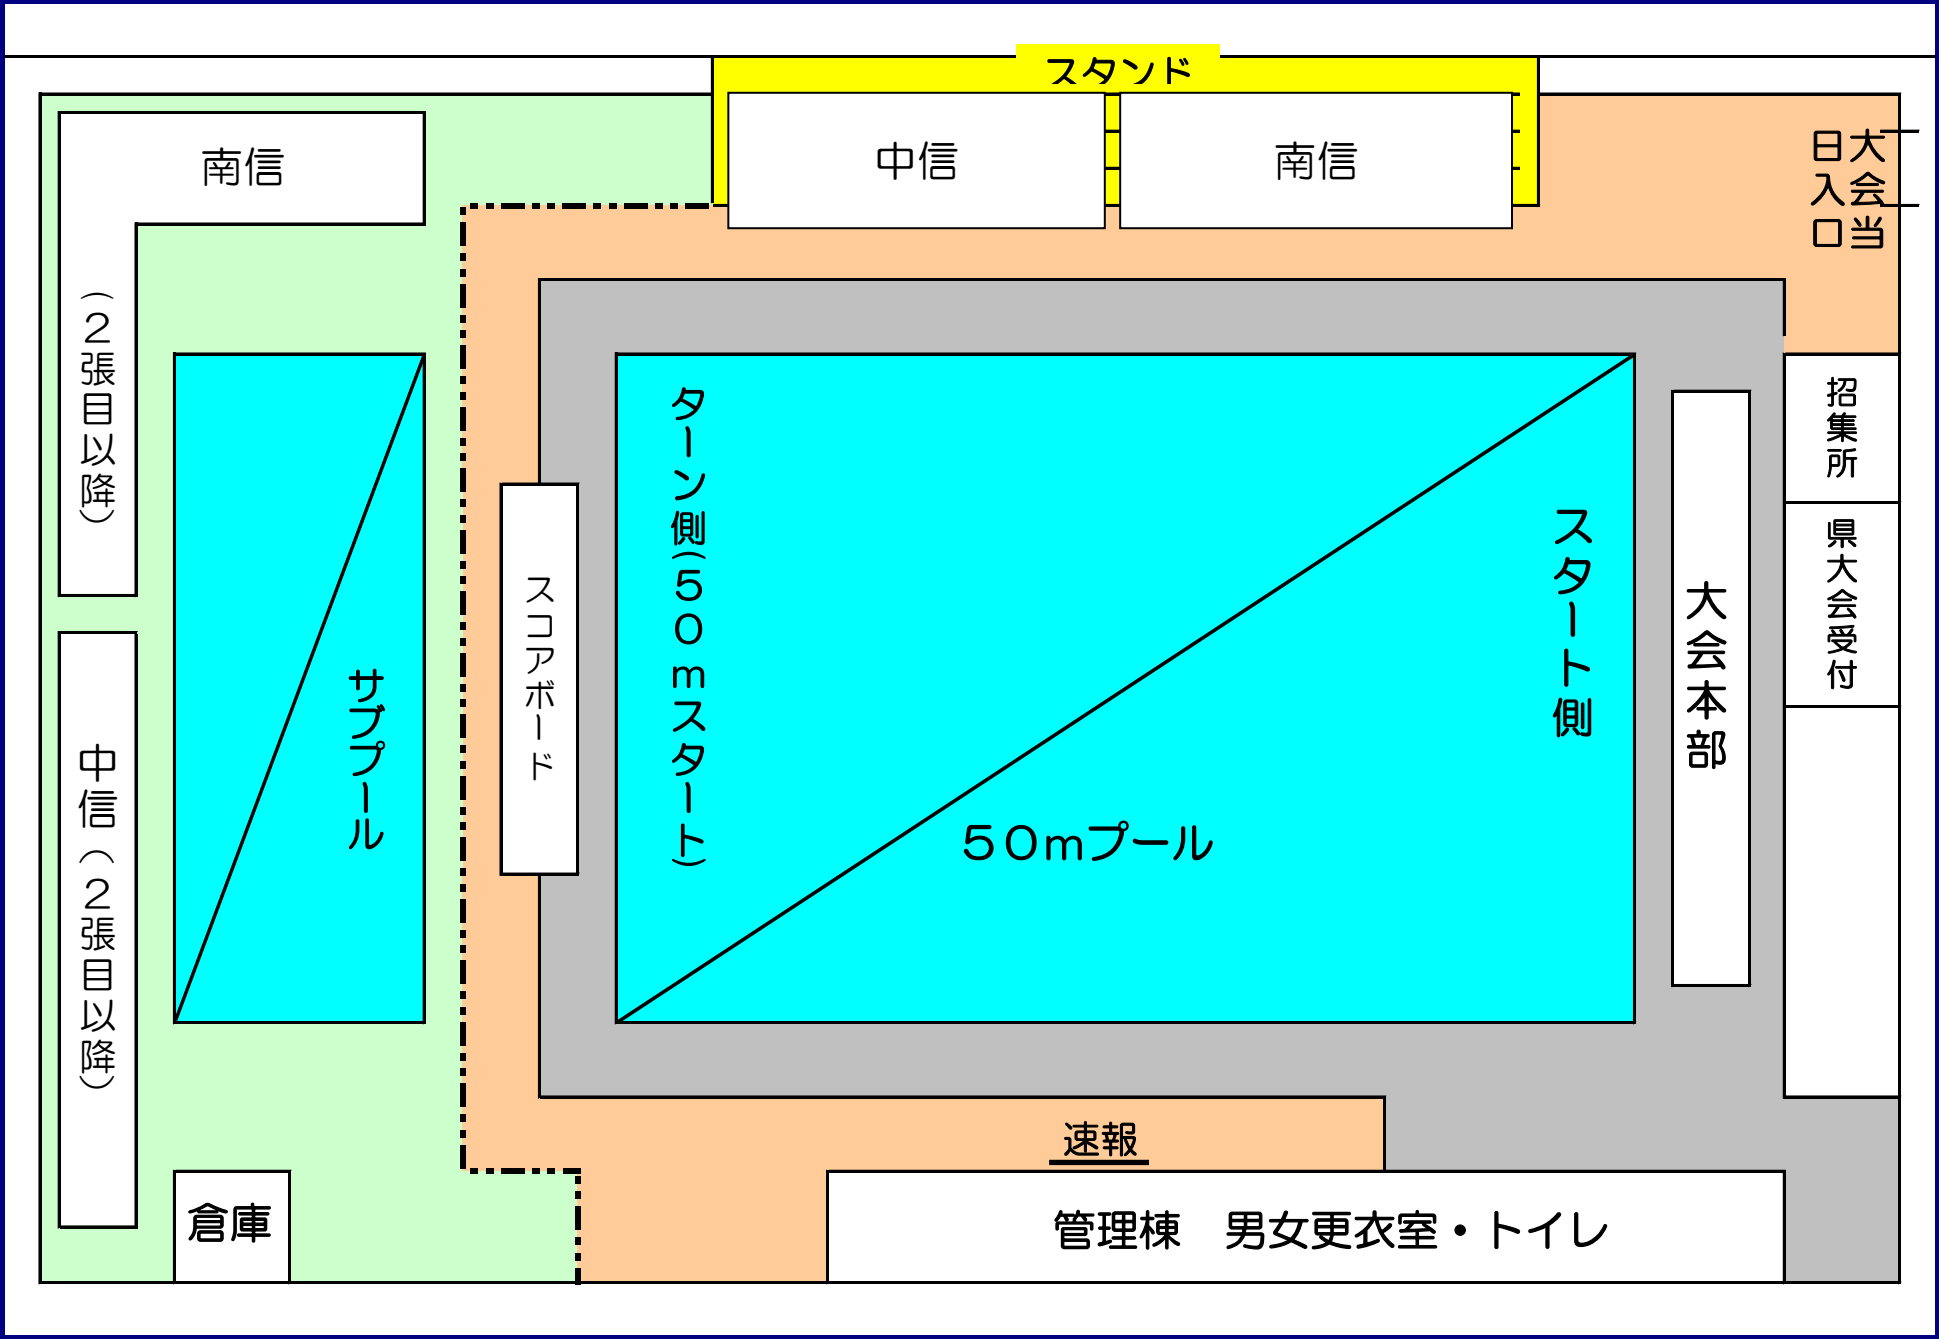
スタンド

中信

南信

大会当日入口

南信

（2張目以降）

中信（2張目以降）

サブプール

スコアボード

ターン側（50mスタート）

50mプール

スタート側

大会本部

招集所

県大会受付

速報

倉庫

管理棟　男女更衣室・トイレ